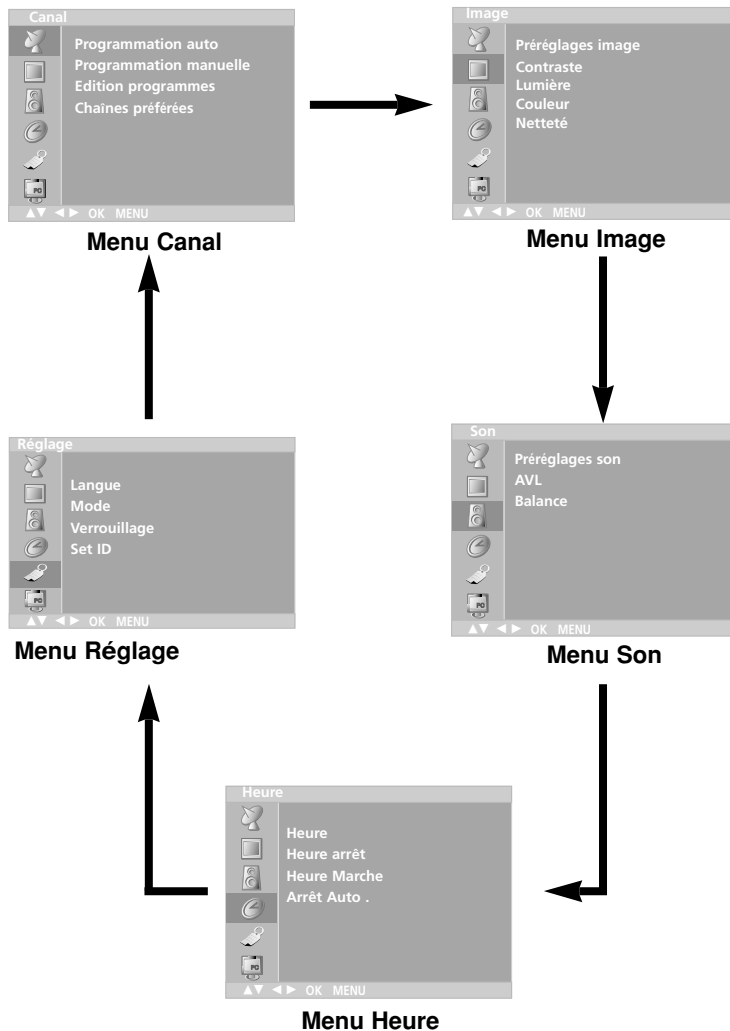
Canal
Programmation auto
Programmation manuelle
Edition programmes
Chaînes préférées
PC
▲▼ ◄ ► OK MENU

Menu Canal

Image
Préréglages image
Contraste
Lumière
Couleur
Netteté
PC
▲▼ ◄ ► OK MENU

Menu Image

Réglage
Langue
Mode
Verrouillage
Set ID
PC
▲▼ ◄ ► OK MENU

Menu Réglage

Son
Préréglages son
AVL
Balance
PC
▲▼ ◄ ► OK MENU

Menu Son

Heure
Heure
Heure arrêt
Heure Marche
Arrêt Auto .
PC
▲▼ ◄ ► OK MENU

Menu Heure